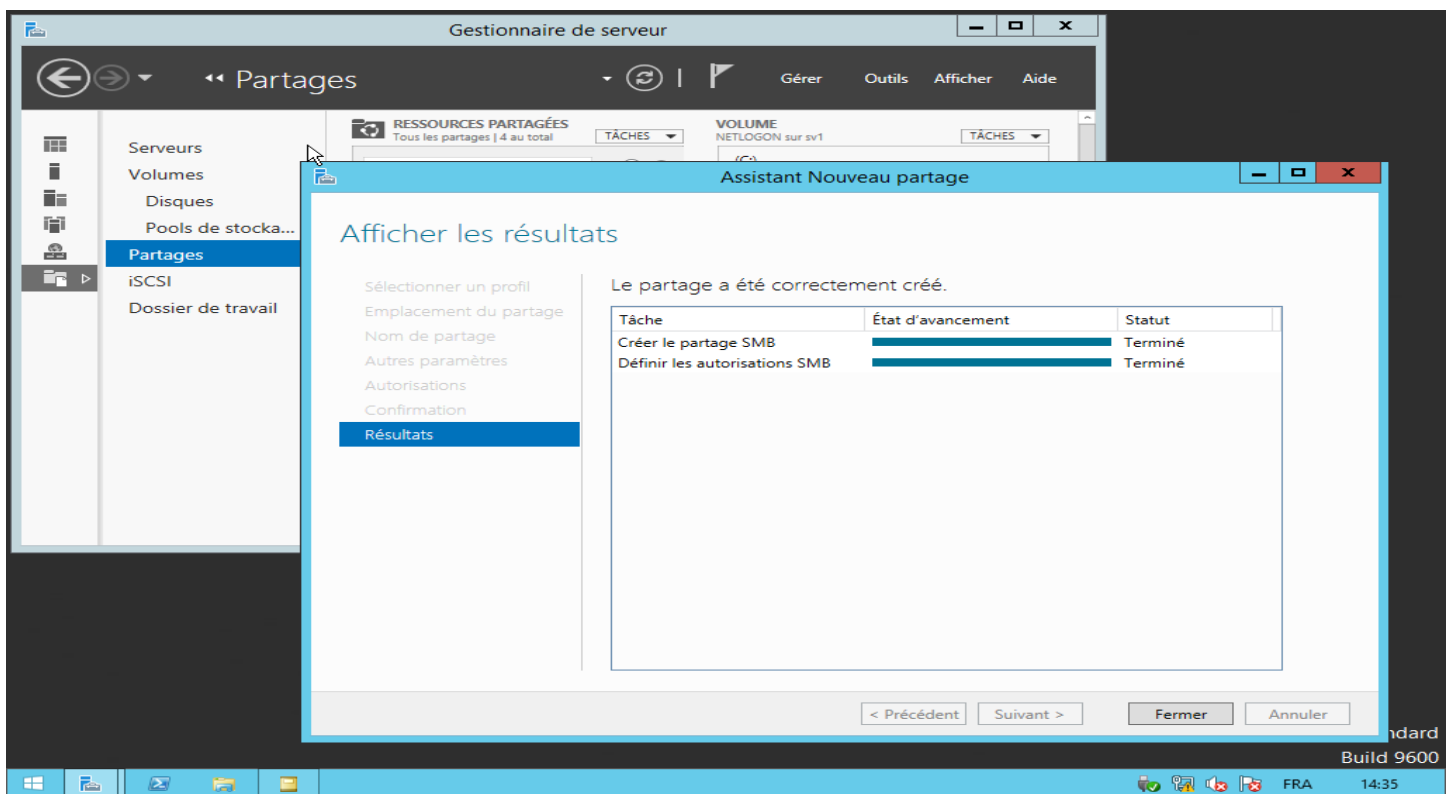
Gestionnaire de serveur

Partages

Gérer Outils Afficher Aide

RESSOURCES PARTAGÉES
Tous les partages | 4 au total
TÂCHES

VOLUME
NETLOGON sur sv1
TÂCHES

Serveurs
Volumes
Disques
Pools de stocka...
Partages
iSCSI
Dossier de travail

Assistant Nouveau partage

Afficher les résultats

Sélectionner un profil
Emplacement du partage
Nom de partage
Autres paramètres
Autorisations
Confirmation
Résultats

Le partage a été correctement créé.

| Tâche | État d'avancement | Statut |
|---|---|---|
| Créer le partage SMB | | Terminé |
| Définir les autorisations SMB | | Terminé |

< Précédent Suivant > Fermer Annuler

ndard
Build 9600

FRA 14:35